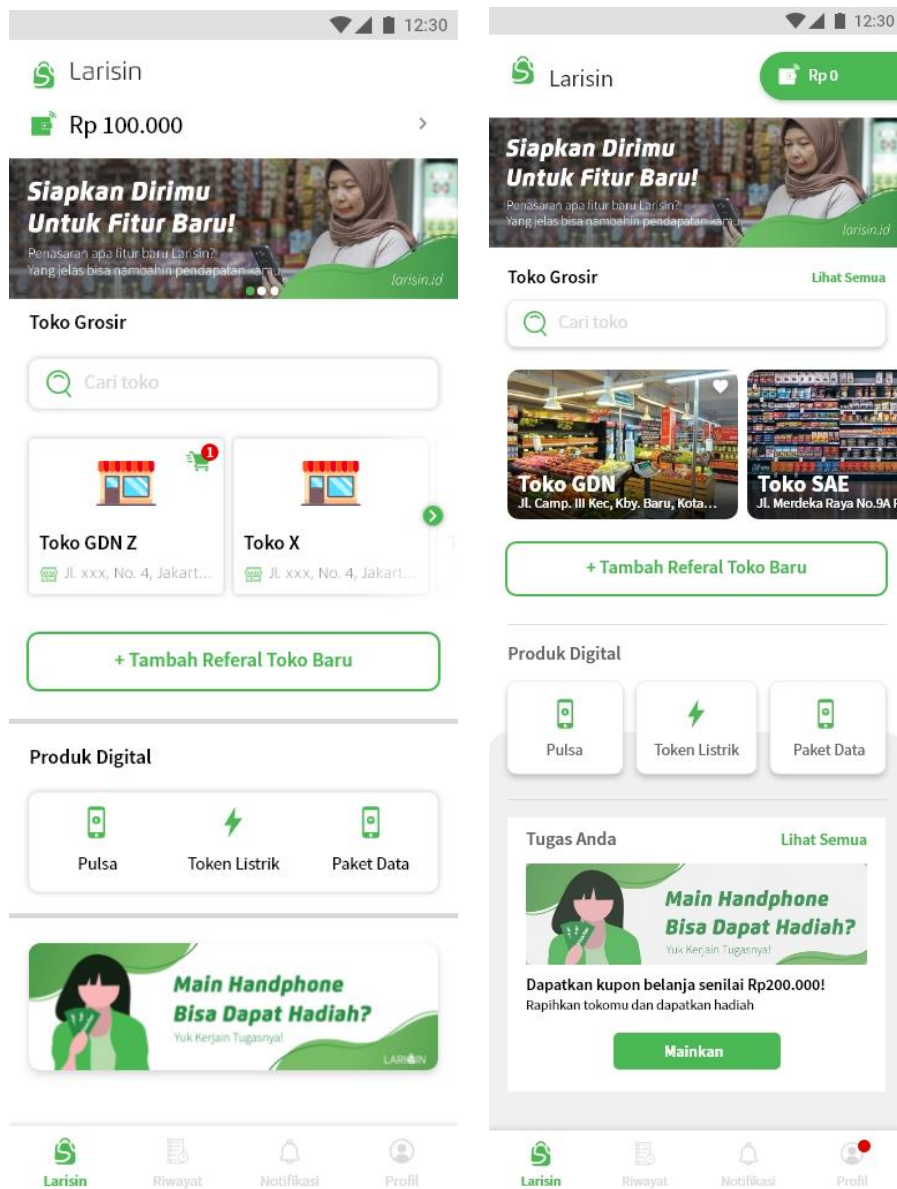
12:30

Larisin

Rp 100.000

Siapkan Dirimu Untuk Fitur Baru!

Penasaran apa fitur baru Larisin? Yang jelas bisa nambahin pendapatan kamu

larisin.id

Toko Grosir

Cari toko

1

Toko GDN Z

Jl. xxx, No. 4, Jakart...

Toko X

Jl. xxx, No. 4, Jakart...

+ Tambah Referal Toko Baru

Produk Digital

Pulsa

Token Listrik

Paket Data

Main Handphone Bisa Dapat Hadiah?

Yuk Kerjain Tugasnya!

LARISIN

Larisin

Riwayat

Notifikasi

Profil

12:30

Larisin

Rp 0

Siapkan Dirimu Untuk Fitur Baru!

Penasaran apa fitur baru Larisin? Yang jelas bisa nambahin pendapatan kamu

larisin.id

Toko Grosir

Lihat Semua

Cari toko

Toko GDN

Jl. Camp. III Kec, Kby. Baru, Kota...

Toko SAE

Jl. Merdeka Raya No.9A

+ Tambah Referal Toko Baru

Produk Digital

Pulsa

Token Listrik

Paket Data

Tugas Anda

Lihat Semua

Main Handphone Bisa Dapat Hadiah?

Yuk Kerjain Tugasnya!

Dapatkan kupon belanja senilai Rp200.000!

Rapihkan tokomu dan dapatkan hadiah

Mainkan

Larisin

Riwayat

Notifikasi

Profil